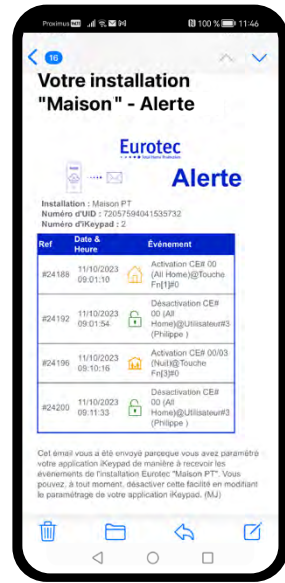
Proximus 100 % 11:46

16

Votre installation "Maison" - Alerte

Eurotec
Total Home Protection

Alerte

Installation : Maison PT
Numéro d'UID : 72057594041535732
Numéro d'iKeypad : 2

| Ref | Date & Heure | Événement |
|---|---|---|
| #24188 | 11/10/2023 09:01:10 | Activation CE# 00 (All Home)@Touche Fn[1]#0 |
| #24192 | 11/10/2023 09:01:54 | Désactivation CE# 00 (All Home)@Utilisateur#3 (Philippe ) |
| #24196 | 11/10/2023 09:10:16 | Activation CE# 00/03 (Nuit)@Touche Fn[3]#0 |
| #24200 | 11/10/2023 09:11:33 | Désactivation CE# 00 (All Home)@Utilisateur#3 (Philippe ) |

Cet email vous a été envoyé parceque vous avez paramétré votre application iKeypad de manière à recevoir les événements de l'installation Eurotec "Maison PT". Vous pouvez, à tout moment, désactiver cette facilité en modifiant le paramétrage de votre application iKeypad. (MJ)